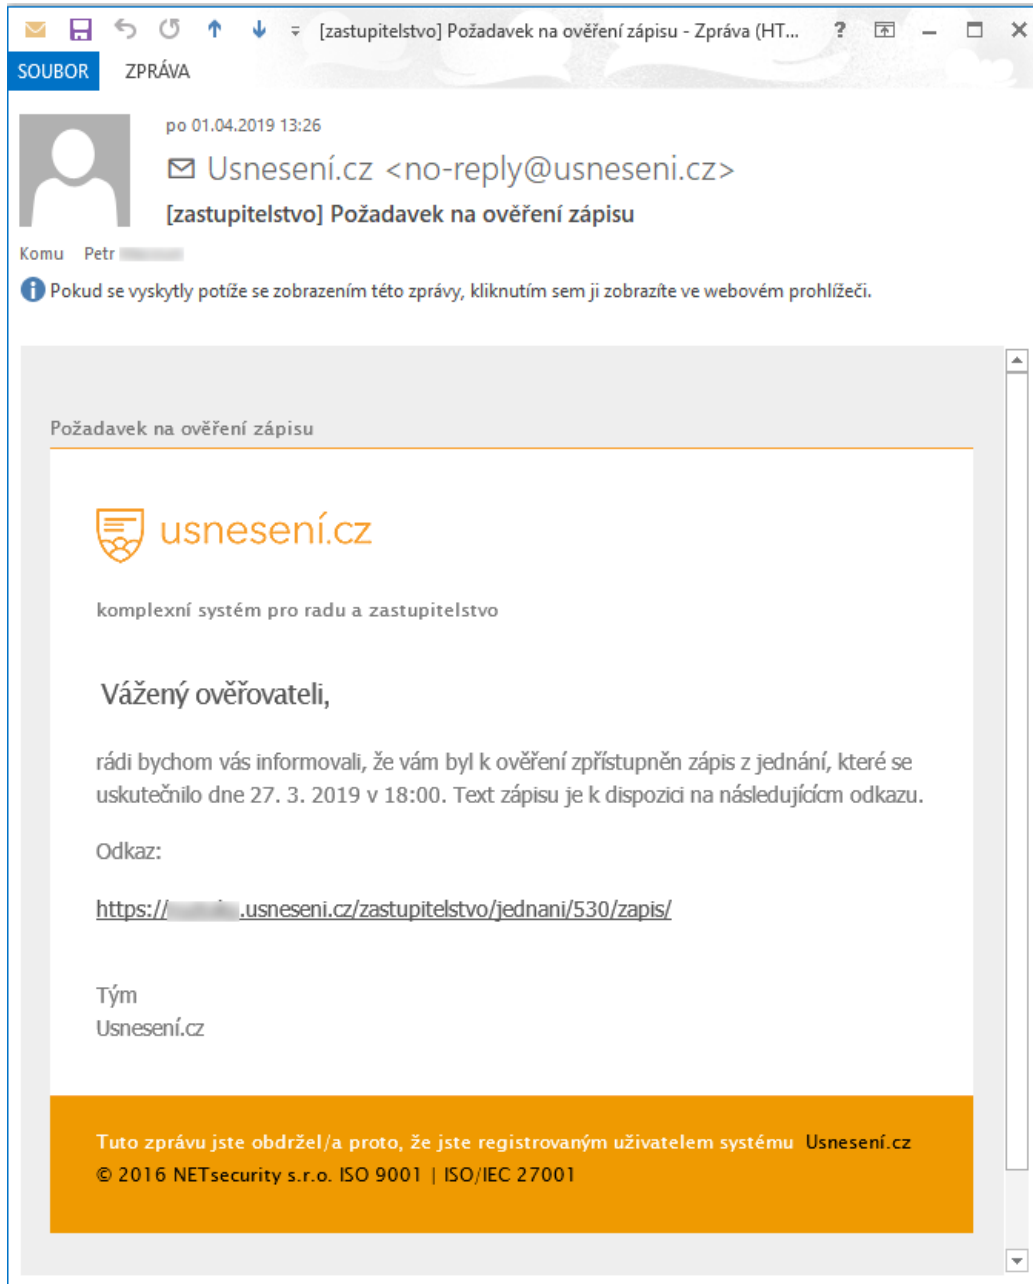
[zastupitelstvo] Požadavek na ověření zápisu - Zpráva (HT... ?

SOUBOR ZPRÁVA

po 01.04.2019 13:26

Usnesení.cz <no-reply@usneseni.cz>

[zastupitelstvo] Požadavek na ověření zápisu

Komu Petr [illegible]

Pokud se vyskytly potíže se zobrazením této zprávy, kliknutím sem ji zobrazíte ve webovém prohlížeči.

Požadavek na ověření zápisu

usnesení.cz

komplexní systém pro radu a zastupitelstvo

Vážený ověřovateli,

rádi bychom vás informovali, že vám byl k ověření zpřístupněn zápis z jednání, které se uskutečnilo dne 27. 3. 2019 v 18:00. Text zápisu je k dispozici na následujícícm odkazu.

Odkaz:

https://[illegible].usneseni.cz/zastupitelstvo/jednani/530/zapis/

Tým
Usnesení.cz

Tuto zprávu jste obdržel/a proto, že jste registrovaným uživatelem systému Usnesení.cz
© 2016 NETsecurity s.r.o. ISO 9001 | ISO/IEC 27001